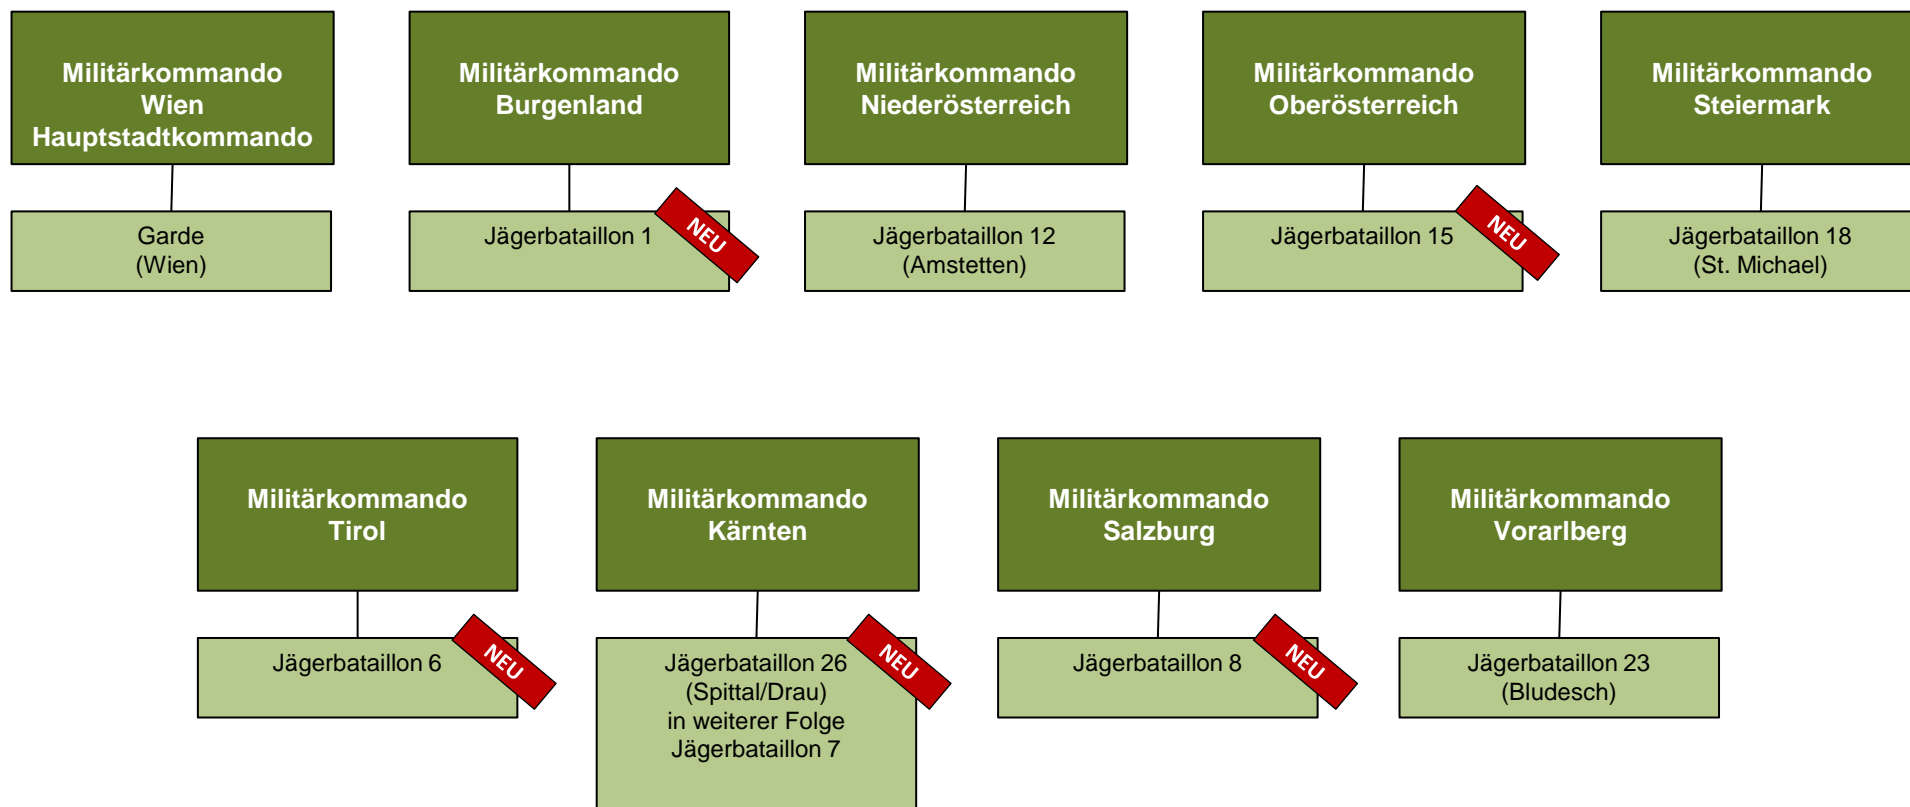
Militärkommando
Wien
Hauptstadtkommando

Garde
(Wien)

Militärkommando
Burgenland

Jägerbataillon 1

NEU

Militärkommando
Niederösterreich

Jägerbataillon 12
(Amstetten)

Militärkommando
Oberösterreich

Jägerbataillon 15

NEU

Militärkommando
Steiermark

Jägerbataillon 18
(St. Michael)

Militärkommando
Tirol

Jägerbataillon 6

NEU

Militärkommando
Kärnten

Jägerbataillon 26
(Spittal/Drau)
in weiterer Folge
Jägerbataillon 7

NEU

Militärkommando
Salzburg

Jägerbataillon 8

NEU

Militärkommando
Vorarlberg

Jägerbataillon 23
(Bludesch)